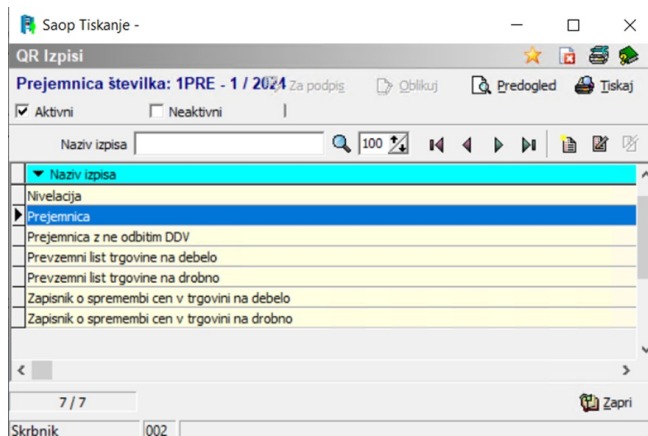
Saop Tiskanje -

QR Izpisi

Prejemnica številka: 1PRE - 1 / 2024 Za podpis Oblikuj Predogled Tiskaj

Aktivni Neaktivni

Naziv izpisa 100

| Naziv izpisa |
|---|
| Nivelacija |
| Prejemnica |
| Prejemnica z ne odbitim DDV |
| Prevzemni list trgovine na debelo |
| Prevzemni list trgovine na drobno |
| Zapisnik o spremembi cen v trgovini na debelo |
| Zapisnik o spremembi cen v trgovini na drobno |

7 / 7

Zapri

Skrbnik 002